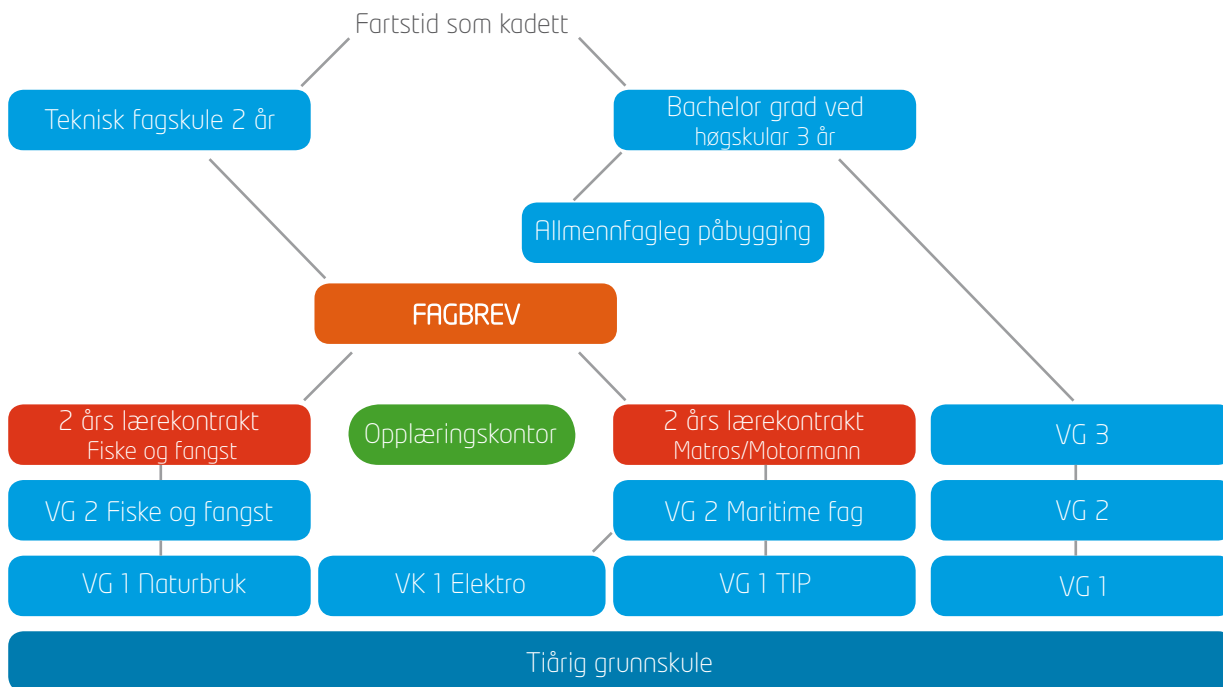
Fartstid som kadett

Teknisk fagskule 2 år

Bachelor grad ved høgskular 3 år

Allmennfagleg påbygging

FAGBREV

2 års lærekontrakt Fiske og fangst

Opplæringskontor

2 års lærekontrakt Matros/Motormann

VG 3

VG 2 Fiske og fangst

VG 2 Maritime fag

VG 2

VG 1 Naturbruk

VK 1 Elektro

VG 1 TIP

VG 1

Tiårig grunnskule